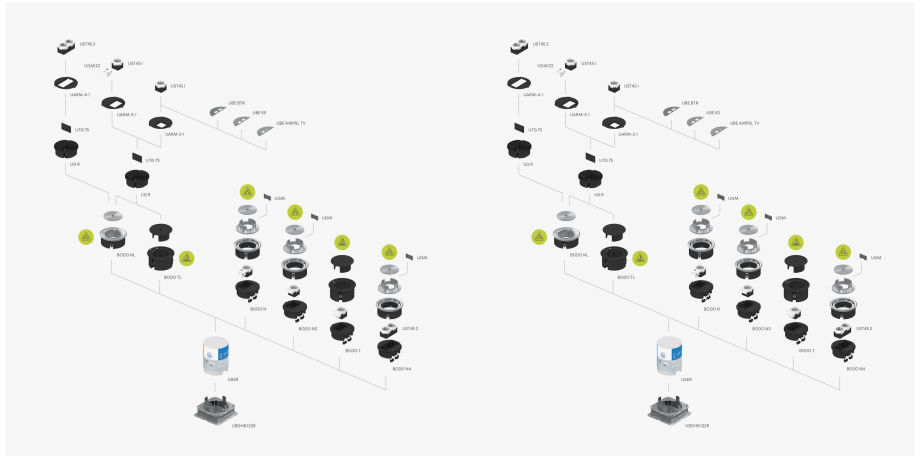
UST45 2
USAR22
UST45 1
UST45 1
UARM-4-1
UARM-3-1
UBE BTR
UBE KS
UBE AARPIL TV
UARM-2-1
UTG 75
UG R
UTG 75
UG R
UGM
UGM
BODO NL
BODO TL
UGM
UGM
BODO N
BODO N3
UST45 2
BODO T
BODO N4
USKB
UBDHB D2R

UST45 2
USAR22
UST45 1
UST45 1
UARM-4-1
UARM-3-1
UBE BTR
UBE KS
UBE AARPIL TV
UARM-2-1
UTG 75
UG R
UTG 75
UG R
UGM
UGM
BODO NL
BODO TL
UGM
UGM
BODO N
BODO N3
UST45 2
BODO T
BODO N4
USKB
UBDHB D2R